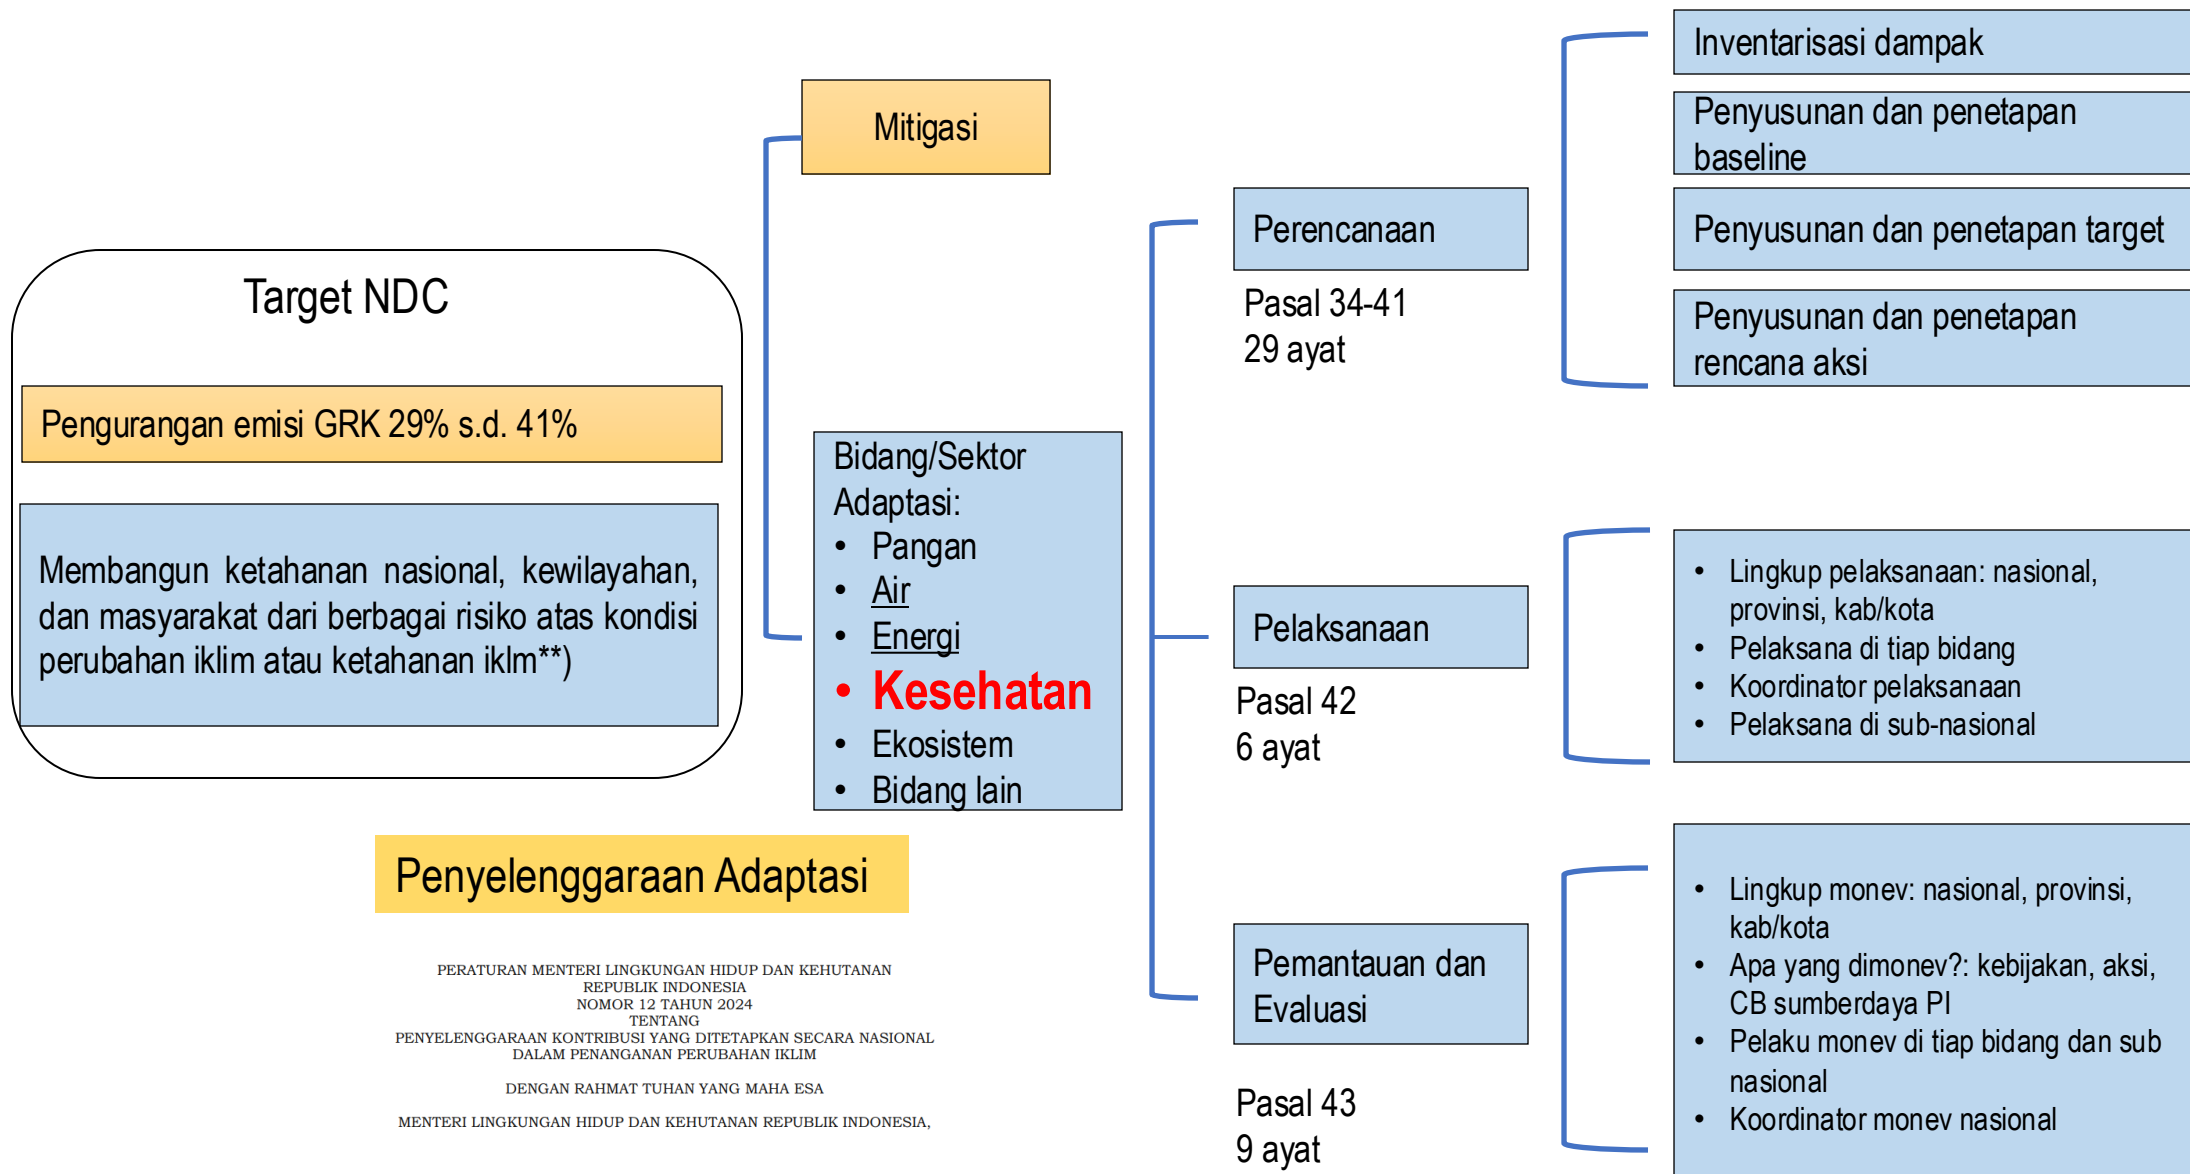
Target NDC

Pengurangan emisi GRK 29% s.d. 41%

Membangun ketahanan nasional, kewilayahan, dan masyarakat dari berbagai risiko atas kondisi perubahan iklim atau ketahanan iklm**)

Mitigasi

Bidang/Sektor Adaptasi:
- Pangan
- Air
- Energi
- Kesehatan
- Ekosistem
- Bidang lain

Penyelenggaraan Adaptasi

PERATURAN MENTERI LINGKUNGAN HIDUP DAN KEHUTANAN
REPUBLIK INDONESIA
NOMOR 12 TAHUN 2024
TENTANG
PENYELENGGARAAN KONTRIBUSI YANG DITETAPKAN SECARA NASIONAL DALAM PENANGANAN PERUBAHAN IKLIM

DENGAN RAHMAT TUHAN YANG MAHA ESA

MENTERI LINGKUNGAN HIDUP DAN KEHUTANAN REPUBLIK INDONESIA,

Perencanaan

Pasal 34-41
29 ayat

Inventarisasi dampak

Penyusunan dan penetapan baseline

Penyusunan dan penetapan target

Penyusunan dan penetapan rencana aksi

Pelaksanaan

Pasal 42
6 ayat

- Lingkup pelaksanaan: nasional, provinsi, kab/kota
- Pelaksana di tiap bidang
- Koordinator pelaksanaan
- Pelaksana di sub-nasional

Pemantauan dan Evaluasi

Pasal 43
9 ayat

- Lingkup monev: nasional, provinsi, kab/kota
- Apa yang dimonev?: kebijakan, aksi, CB sumberdaya PI
- Pelaku monev di tiap bidang dan sub nasional
- Koordinator monev nasional